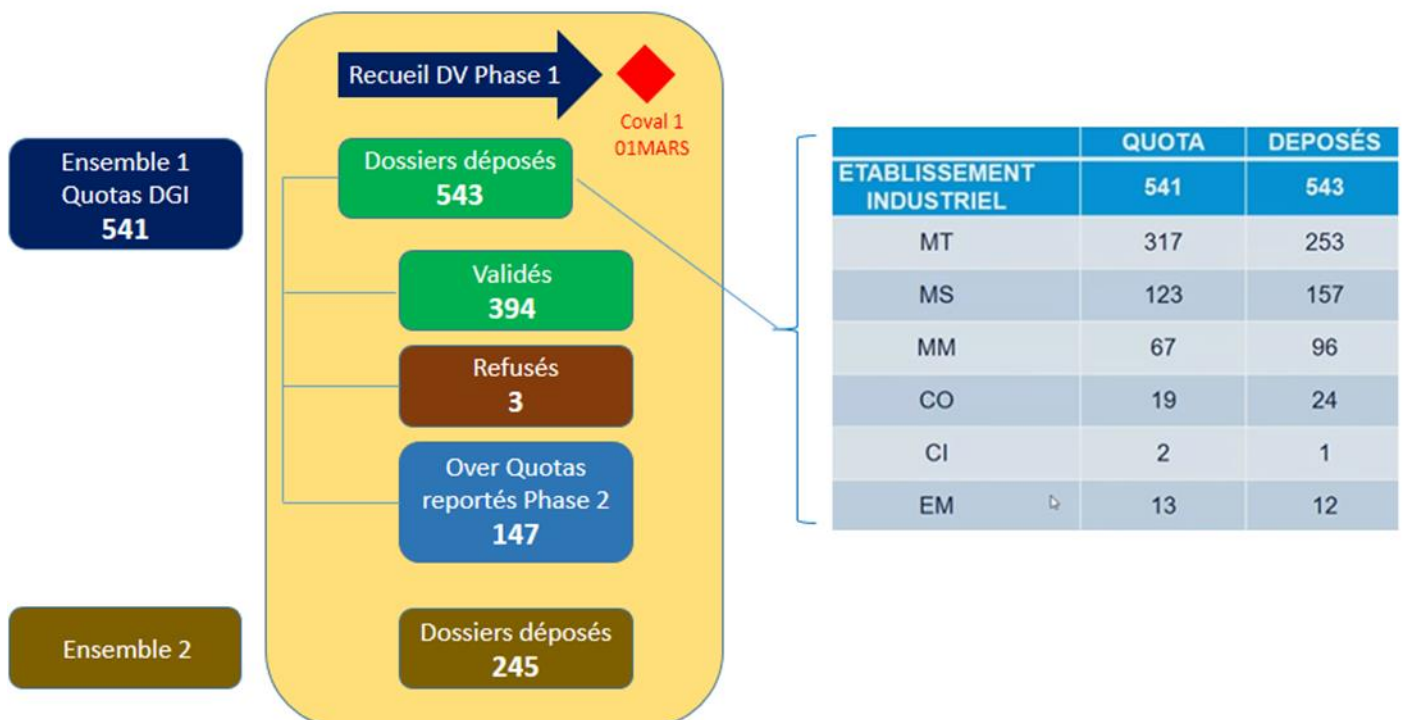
Ensemble 1
Quotas DGI
541

Recueil DV Phase 1

Coval 1
01MARS

Dossiers déposés
543

Validés
394

Refusés
3

Over Quotas reportés Phase 2
147

| | QUOTA | DEPOSÉS |
|---|---|---|
| ETABLISSEMENT INDUSTRIEL | 541 | 543 |
| MT | 317 | 253 |
| MS | 123 | 157 |
| MM | 67 | 96 |
| CO | 19 | 24 |
| CI | 2 | 1 |
| EM | 13 | 12 |

Ensemble 2

Dossiers déposés
245